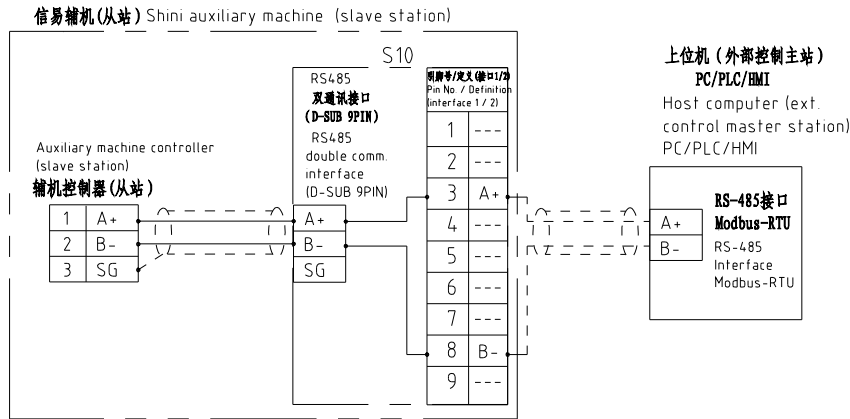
信易辅机(从站) Shini auxiliary machine (slave station)

S10

RS485
双通讯接口
(D-SUB 9PIN)
RS485
double comm. interface
(D-SUB 9PIN)

引脚号/定义(接口1/2)
Pin No. / Definition (interface 1 / 2)

| 1 | --- |
|---|---|
| 2 | --- |
| 3 | A+ |
| 4 | --- |
| 5 | --- |
| 6 | --- |
| 7 | --- |
| 8 | B- |
| 9 | --- |

Auxiliary machine controller (slave station)
辅机控制器(从站)

| 1 | A+ |
|---|---|
| 2 | B- |
| 3 | SG |

| A+ |
|---|
| B- |
| SG |

上位机(外部控制主站)
PC/PLC/HMI
Host computer (ext. control master station)
PC/PLC/HMI

RS-485接口
Modbus-RTU

| A+ |
|---|
| B- |

RS-485
Interface
Modbus-RTU